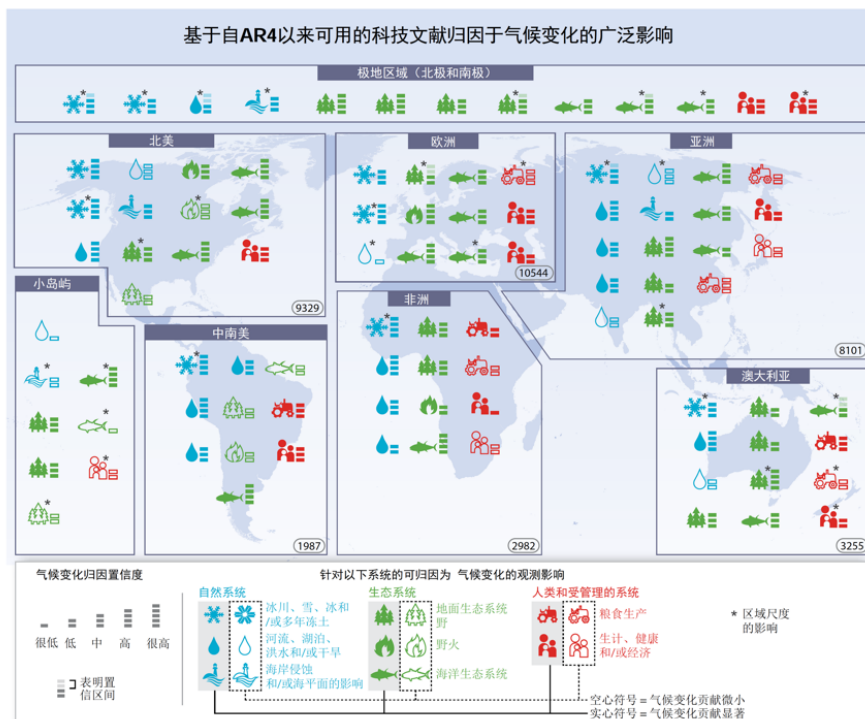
基于自AR4以来可用的科技文献归因于气候变化的广泛影响

极地区域（北极和南极）

北美

9329

欧洲

10544

亚洲

8101

小岛屿

中南美

1987

非洲

2982

澳大利亚

3255

气候变化归因置信度

很低 低 中 高 很高

表明置信区间

针对以下系统的可归因为 气候变化的观测影响

自然系统

冰川、雪、冰和/或多年冻土

河流、湖泊、洪水和/或干旱

海岸侵蚀和/或海平面的影响

生态系统

地面生态系统野

野火

海洋生态系统

人类和受管理的系统

粮食生产

生计、健康和/或经济

* 区域尺度的影响

空心符号 = 气候变化贡献微小

实心符号 = 气候变化贡献显著